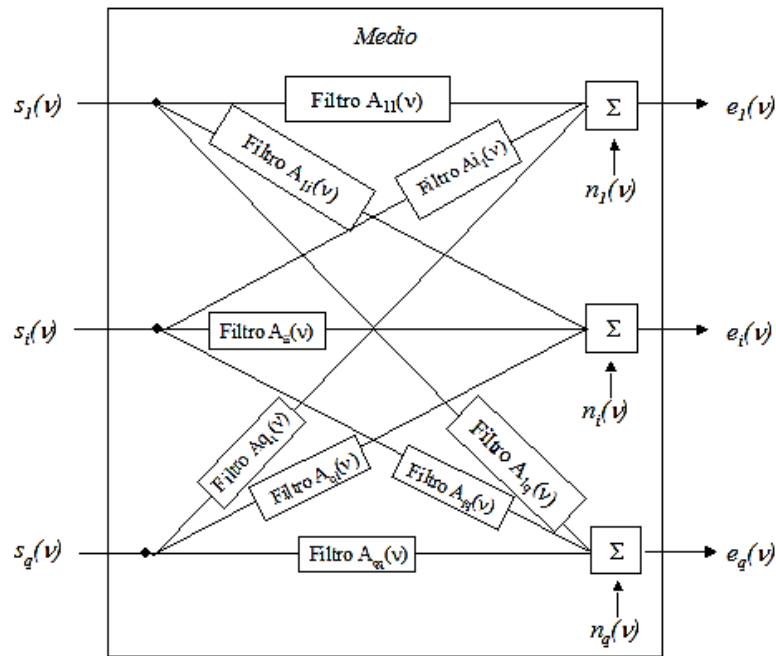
Medio

$s_1(\nu)$

Filtro $A_{11}(\nu)$

Filtro $A_{1i}(\nu)$

Filtro $A_{i1}(\nu)$

$\Sigma$

$e_1(\nu)$

$n_1(\nu)$

$s_i(\nu)$

Filtro $A_{ii}(\nu)$

$\Sigma$

$e_i(\nu)$

$n_i(\nu)$

Filtro $A_{q1}(\nu)$

Filtro $A_{qi}(\nu)$

Filtro $A_{iq}(\nu)$

Filtro $A_{1q}(\nu)$

$s_q(\nu)$

Filtro $A_{qq}(\nu)$

$\Sigma$

$e_q(\nu)$

$n_q(\nu)$